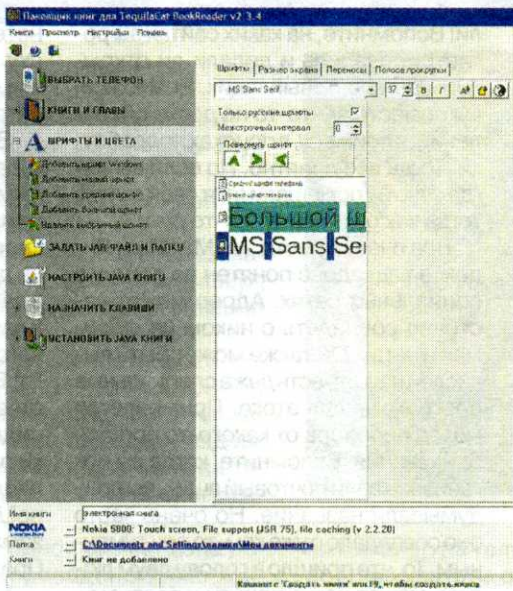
Паковщик книг для TequilaCat BookReader v2.3.4
Книга Просмотр Настройки Помощь

ВЫБРАТЬ ТЕЛЕФОН
КНИГИ И ГЛАВЫ
ШРИФТЫ И ЦВЕТА
Добавить шрифт Windows
Добавить мелкий шрифт
Добавить средний шрифт
Добавить большой шрифт
Удалить выбранный шрифт
ЗАДАТЬ JAR ФАЙЛ И ПАПКУ
НАСТРОИТЬ JAVA КНИГУ
НАЗНАЧИТЬ КЛАВИШИ
УСТАНОВИТЬ JAVA КНИГИ

Шрифты | Размер экрана | Переносы | Полоса прокрутки
MS Sans Serif
12 B I
Только русские шрифты
Межстрочный интервал 0
Повернуть шрифт
Средний шрифт телефона
Мелкий шрифт телефона
Большой шр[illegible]
MS Sans Ser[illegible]

Имя книги электронная книга
NOKIA Nokia 5800: Touch screen, File support (JSR 75), file caching (v 2.2.20)
Папка C:\Documents and Settings\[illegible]\Мои документы
Книги Книг не добавлено
Кликните 'Создать книги' или F9, чтобы создать книги